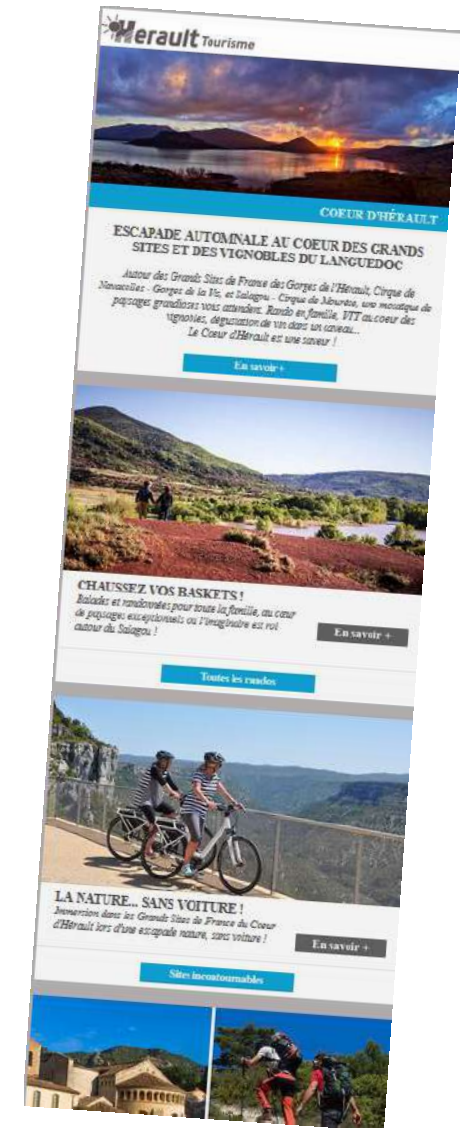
Herault Tourisme

COEUR D'HÉRAULT

ESCAPADE AUTOMNALE AU COEUR DES GRANDS SITES ET DES VIGNOBLES DU LANGUEDOC

Autour des Grands Sites de France des Gorges de l'Hérault, Cirque de Navacelles - Gorges de la Vis, et Salagou - Cirque de Mourèze, une mosaïque de paysages grandioses vous attendent. Rando en famille, VTT au coeur des vignobles, dégustation de vin dans un caveau... Le Coeur d'Hérault est une saveur !

En savoir +

CHAUSSEZ VOS BASKETS !

Balades et randonnées pour toute la famille, au cœur de paysages exceptionnels où l'imaginaire est roi autour du Salagou !

En savoir +

Toutes les randos

LA NATURE... SANS VOITURE !

Immersion dans les Grands Sites de France du Coeur d'Hérault lors d'une escapade nature, sans voiture !

En savoir +

Sites incontournables